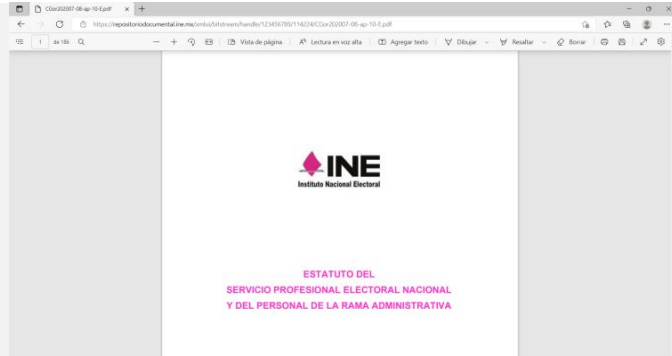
CGor202007-08-ap-10-E.pdf

https://repositoriodocumental.ine.mx/xmlui/bitstream/handle/123456789/114224/CGor202007-08-ap-10-E.pdf

1 de 186

Vista de página | Lectura en voz alta | Agregar texto | Dibujar | Resaltar | Borrar

INE
Instituto Nacional Electoral

ESTATUTO DEL
SERVICIO PROFESIONAL ELECTORAL NACIONAL
Y DEL PERSONAL DE LA RAMA ADMINISTRATIVA